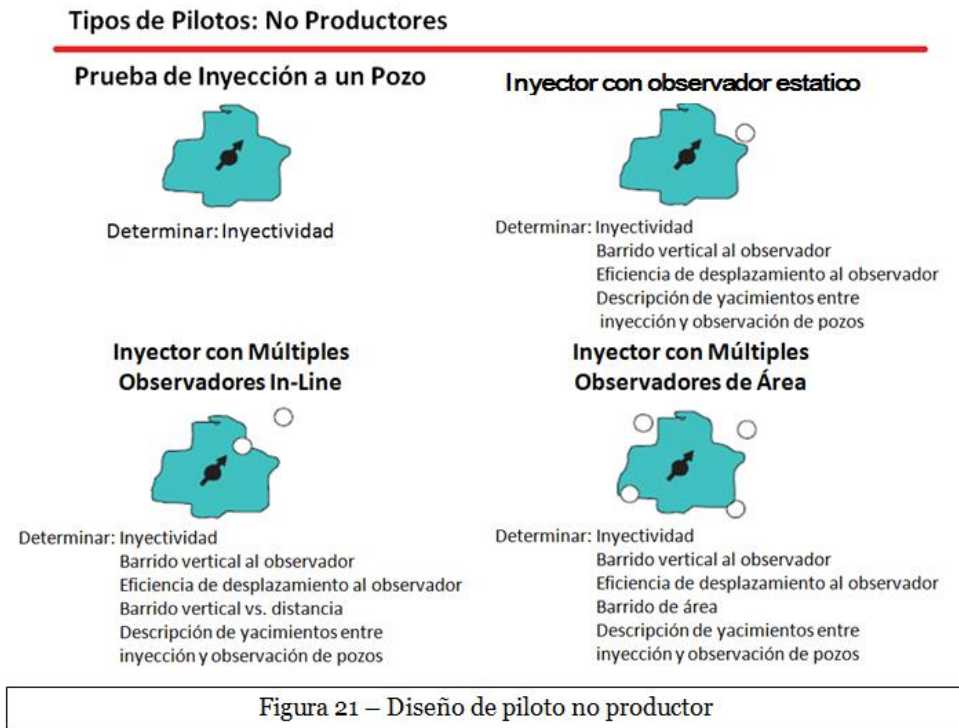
Tipos de Pilotos: No Productores

Prueba de Inyección a un Pozo

Determinar: Inyectividad

Inyector con observador estatico

Determinar: Inyectividad
Barrido vertical al observador
Eficiencia de desplazamiento al observador
Descripción de yacimientos entre inyección y observación de pozos

Inyector con Múltiples Observadores In-Line

Determinar: Inyectividad
Barrido vertical al observador
Eficiencia de desplazamiento al observador
Barrido vertical vs. distancia
Descripción de yacimientos entre inyección y observación de pozos

Inyector con Múltiples Observadores de Área

Determinar: Inyectividad
Barrido vertical al observador
Eficiencia de desplazamiento al observador
Barrido de área
Descripción de yacimientos entre inyección y observación de pozos

Figura 21 – Diseño de piloto no productor